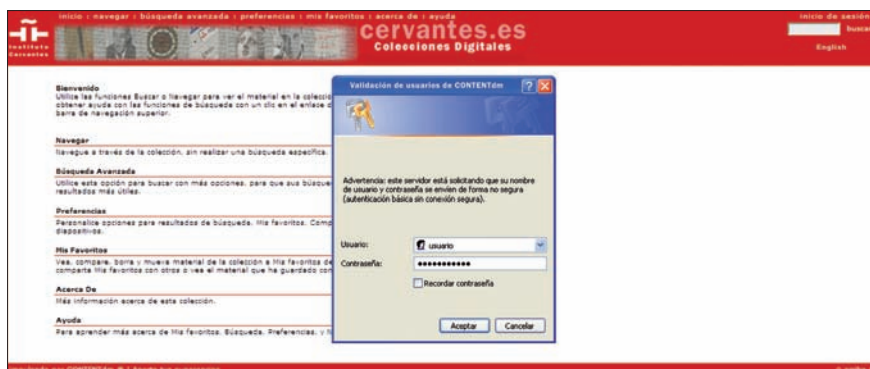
inicio : navegar : búsqueda avanzada : preferencias : mis favoritos : acerca de : ayuda

inicio de sesión

buscar

Instituto Cervantes

cervantes.es
Colecciones Digitales

English

Bienvenido
Utilice las funciones Buscar o Navegar para ver el material en la colecció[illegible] obtener ayuda con las funciones de búsqueda con un clic en el enlace d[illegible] barra de navegación superior.

Navegar
Navegue a través de la colección, sin realizar una búsqueda específica.

Búsqueda Avanzada
Utilice esta opción para buscar con más opciones, para que sus búsque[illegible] resultados más útiles.

Preferencias
Personalice opciones para resultados de búsqueda, Mis favoritos, Comp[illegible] diapositivas.

Mis Favoritos
Vea, compare, borre y mueva material de la colección a Mis favoritos de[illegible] comparta Mis favoritos con otros o vea el material que ha guardado con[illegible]

Acerca De
Más información acerca de esta colección.

Ayuda
Para aprender más acerca de Mis favoritos, Búsqueda, Preferencias, y N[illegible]

Validación de usuarios de CONTENTdm

Advertencia: este servidor está solicitando que su nombre de usuario y contraseña se envíen de forma no segura (autenticación básica sin conexión segura).

Usuario: usuario

Contraseña: ••••••••••••

Recordar contraseña

Aceptar Cancelar

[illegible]